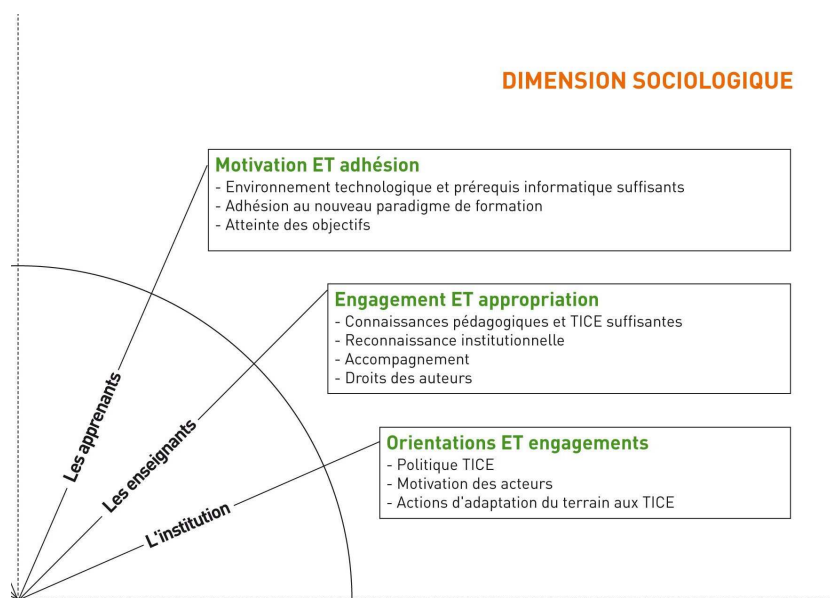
DIMENSION SOCIOLOGIQUE

Motivation ET adhésion
- Environnement technologique et prérequis informatique suffisants
- Adhésion au nouveau paradigme de formation
- Atteinte des objectifs

Engagement ET appropriation
- Connaissances pédagogiques et TICE suffisantes
- Reconnaissance institutionnelle
- Accompagnement
- Droits des auteurs

Orientations ET engagements
- Politique TICE
- Motivation des acteurs
- Actions d'adaptation du terrain aux TICE

Les apprenants

Les enseignants

L'institution